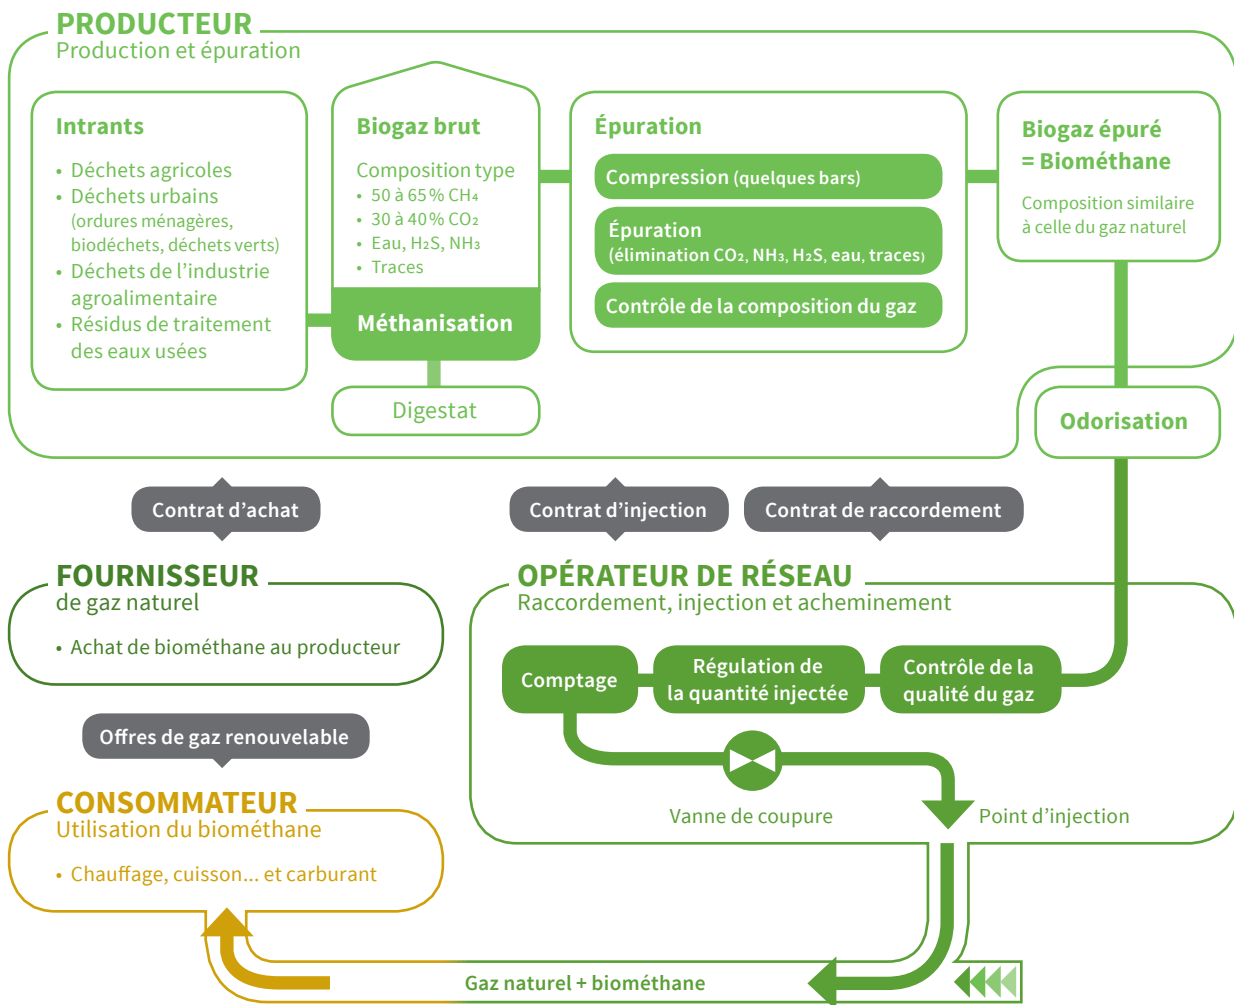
PRODUCTEUR
Production et épuration

Intrants

• Déchets agricoles
• Déchets urbains (ordures ménagères, biodéchets, déchets verts)
• Déchets de l'industrie agroalimentaire
• Résidus de traitement des eaux usées

Biogaz brut

Composition type
• 50 à 65 % $CH_4$
• 30 à 40 % $CO_2$
• Eau, $H_2S$, $NH_3$
• Traces

Méthanisation

Digestat

Épuration

Compression (quelques bars)

Épuration (élimination $CO_2$, $NH_3$, $H_2S$, eau, traces)

Contrôle de la composition du gaz

Biogaz épuré = Biométhane

Composition similaire à celle du gaz naturel

Odorisation

Contrat d'achat

Contrat d'injection

Contrat de raccordement

FOURNISSEUR
de gaz naturel

• Achat de biométhane au producteur

OPÉRATEUR DE RÉSEAU
Raccordement, injection et acheminement

Comptage

Régulation de la quantité injectée

Contrôle de la qualité du gaz

Vanne de coupure

Point d'injection

Offres de gaz renouvelable

CONSOMMATEUR
Utilisation du biométhane

• Chauffage, cuisson... et carburant

Gaz naturel + biométhane